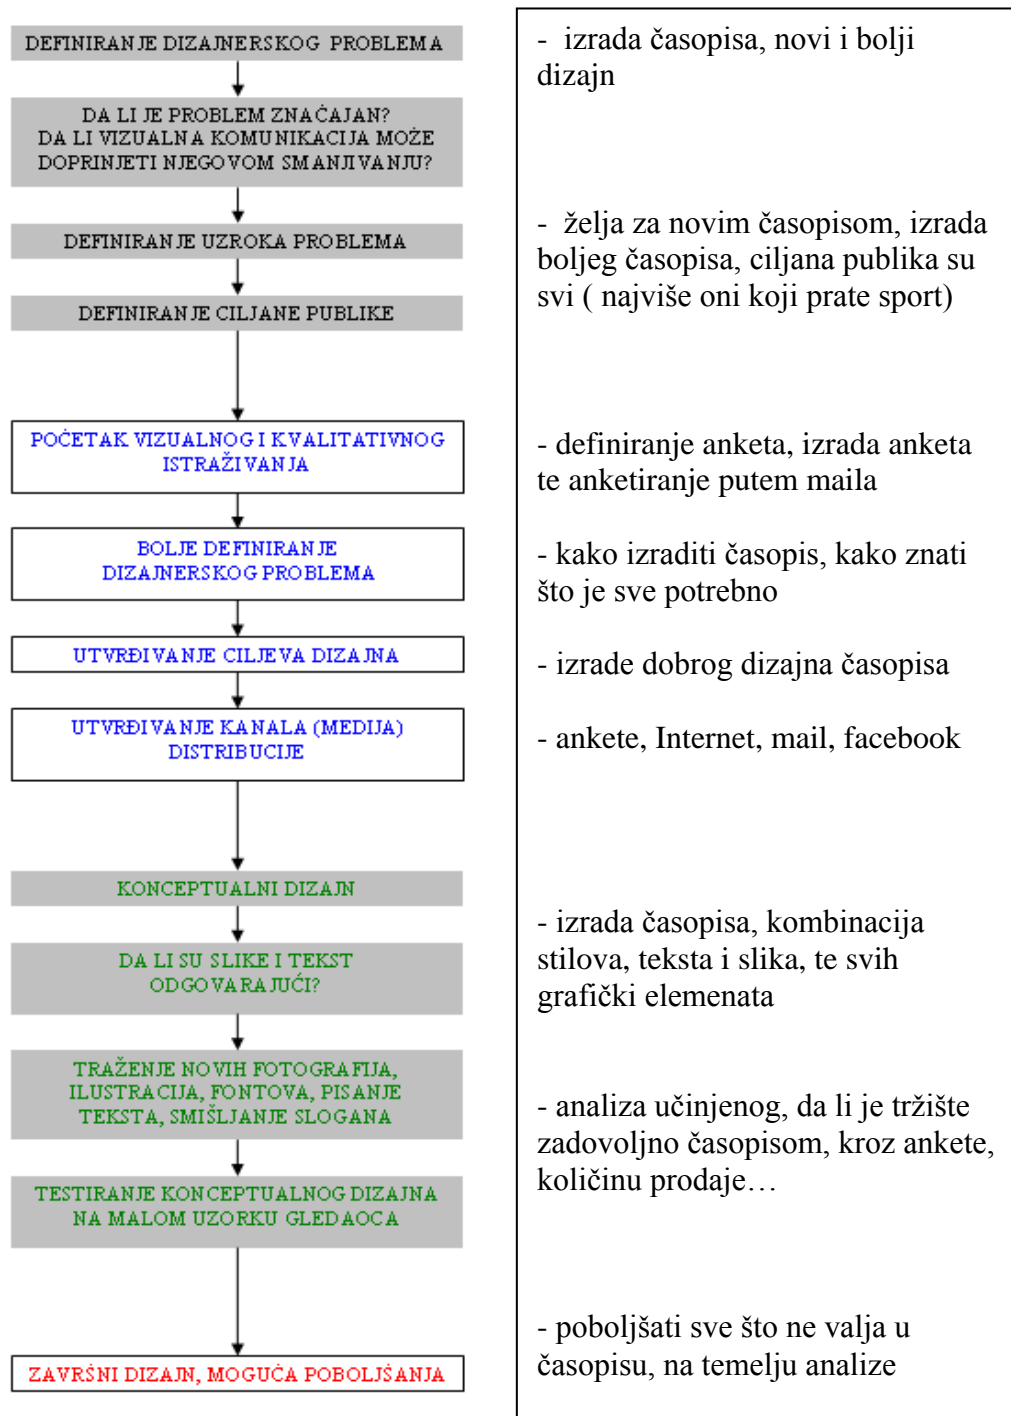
DEFINIRANJE DIZAJNERSKOG PROBLEMA

DA LI JE PROBLEM ZNAČAJAN?
DA LI VIZUALNA KOMUNIKACIJA MOŽE DOPRINJETI NJEGOVOM SMANJIVANJU?

DEFINIRANJE UZROKA PROBLEMA

DEFINIRANJE CILJANE PUBLIKE

POĆETAK VIZUALNOG I KVALITATIVNOG ISTRAŽIVANJA

BOLJE DEFINIRANJE DIZAJNERSKOG PROBLEMA

UTVRĐIVANJE CILJEVA DIZAJNA

UTVRĐIVANJE KANALA (MEDIJA) DISTRIBUCIJE

KONCEPTUALNI DIZAJN

DA LI SU SLIKE I TEKST ODGOVARAJUĆI?

TRAŽENJE NOVIH FOTOGRAFIJA, ILUSTRACIJA, FONTOVA, PISANJE TEKSTA, SMIŠLJANJE SLOGANA

TESTIRANJE KONCEPTUALNOG DIZAJNA NA MALOM UZORKU GLEDAOCA

ZAVRŠNI DIZAJN, MOGUĆA POBOLJŠANJA

- izrada časopisa, novi i bolji dizajn

- želja za novim časopisom, izrada boljeg časopisa, ciljana publika su svi ( najviše oni koji prate sport)

- definiranje anketa, izrada anketa te anketiranje putem maila

- kako izraditi časopis, kako znati što je sve potrebno

- izrade dobrog dizajna časopisa

- ankete, Internet, mail, facebook

- izrada časopisa, kombinacija stilova, teksta i slika, te svih grafički elemenata

- analiza učinjenog, da li je tržište zadovoljno časopisom, kroz ankete, količinu prodaje…

- poboljšati sve što ne valja u časopisu, na temelju analize